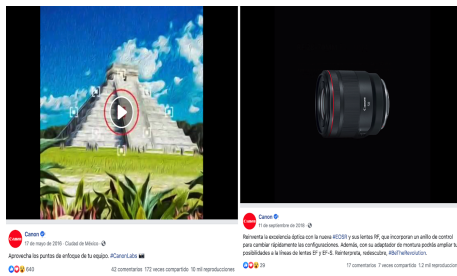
Canon
17 de mayo de 2018 · Ciudad de México

Aprovecha los puntos de enfoque de tu equipo. #CanonLabs

643
42 comentarios 172 veces compartido 10 mil reproducciones

Canon
11 de septiembre de 2018

Reinventa la excelencia óptica con la nueva #EOSR y sus lentes RF, que incorporan un anillo de control para cambiar rápidamente las configuraciones. Además, con su adaptador de montura podrás ampliar tu posibilidades a la línea de lentes EF y EF-S. Reinterpreta, redescubre, #BeTheRevolution.

29
17 comentarios 7 veces compartido 1.2 mil reproducciones